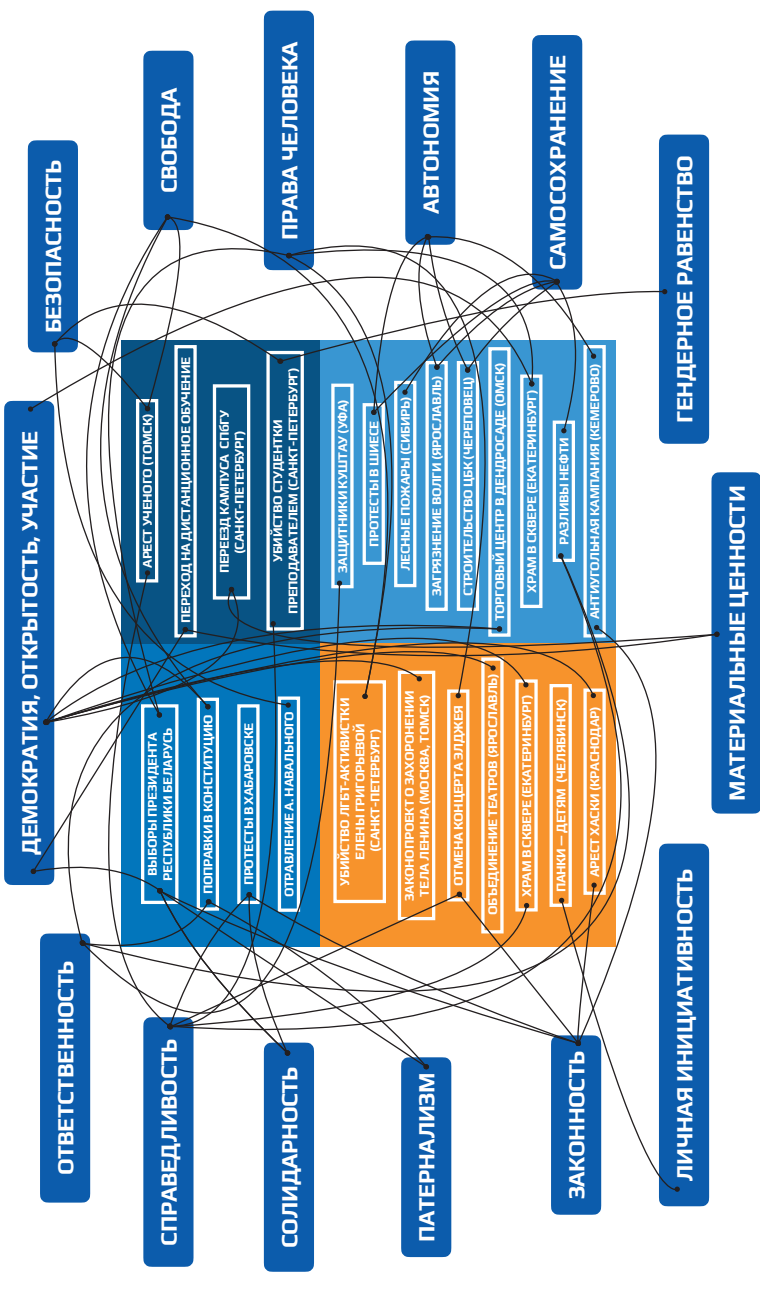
БЕЗОПАСНОСТЬ

СВОБОДА

ПРАВА ЧЕЛОВЕКА

АВТОНОМИЯ

САМОСОХРАНЕНИЕ

ГЕНДЕРНОЕ РАВЕНСТВО

ДЕМОКРАТИЯ, ОТКРЫТОСТЬ, УЧАСТИЕ

МАТЕРИАЛЬНЫЕ ЦЕННОСТИ

АРЕСТ УЧЕНОГО (ТОМСК)

ПЕРЕХОД НА ДИСТАНЦИОННОЕ ОБУЧЕНИЕ

ПЕРЕЕЗД КАМПУСА СПбГУ (САНКТ-ПЕТЕРБУРГ)

УБИЙСТВО СТУДЕНТКИ ПРЕПОДАВАТЕЛЕМ (САНКТ-ПЕТЕРБУРГ)

ЗАЩИТНИКИ КУШТАУ (УФА)

ПРОТЕСТЫ В ШИЕСЕ

ЛЕСНЫЕ ПОЖАРЫ (СИБИРЬ)

ЗАГРЯЗНЕНИЕ ВОЛГИ (ЯРОСЛАВЛЬ)

СТРОИТЕЛЬСТВО ЦБК (ЧЕРЕПОВЕЦ)

ТОРГОВЫЙ ЦЕНТР В ДЕНДРОСАДЕ (ОМСК)

ХРАМ В СКВЕРЕ (ЕКАТЕРИНБУРГ)

РАЗЛИВЫ НЕФТИ

АНТИУГОЛЬНАЯ КАМПАНИЯ (КЕМЕРОВО)

ВЫБОРЫ ПРЕЗИДЕНТА РЕСПУБЛИКИ БЕЛАРУСЬ

ПОПРАВКИ В КОНСТИТУЦИЮ

ПРОТЕСТЫ В ХАБАРОВСКЕ

ОТРАВЛЕНИЕ А. НАВАЛЬНОГО

УБИЙСТВО ЛГБТ-АКТИВИСТКИ ЕЛЕНЫ ГРИГОРЬЕВОЙ (САНКТ-ПЕТЕРБУРГ)

ЗАКОНОПРОЕКТ О ЗАХОРОНЕНИИ ТЕЛА ЛЕНИНА (МОСКВА, ТОМСК)

ОТМЕНА КОНЦЕРТА ЭЛДЖЕЯ

ОБЪЕДИНЕНИЕ ТЕАТРОВ (ЯРОСЛАВЛЬ)

ХРАМ В СКВЕРЕ (ЕКАТЕРИНБУРГ)

ПАНКИ – ДЕТЯМ (ЧЕЛЯБИНСК)

АРЕСТ ХАСКИ (КРАСНОДАР)

ОТВЕТСТВЕННОСТЬ

СПРАВЕДЛИВОСТЬ

СОЛИДАРНОСТЬ

ПАТЕРНАЛИЗМ

ЗАКОННОСТЬ

ЛИЧНАЯ ИНИЦИАТИВНОСТЬ